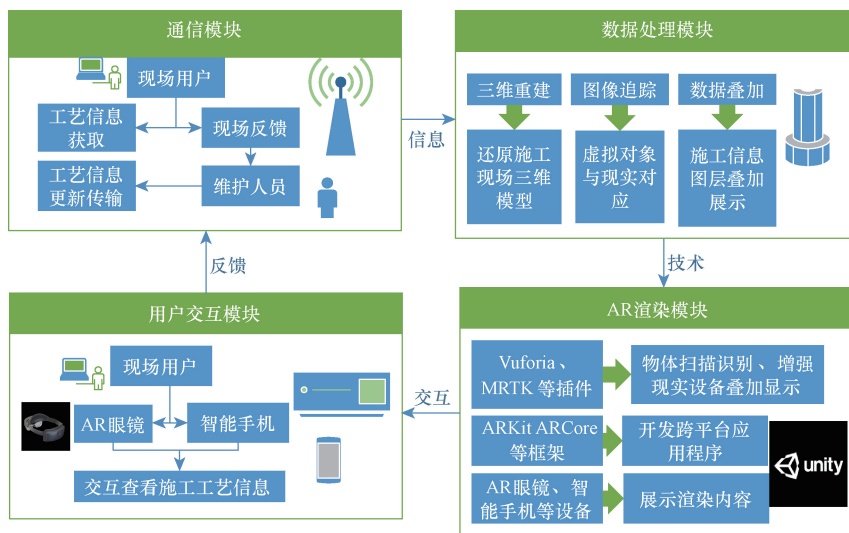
通信模块

现场用户

工艺信息获取

现场反馈

工艺信息更新传输

维护人员

信息

数据处理模块

三维重建

图像追踪

数据叠加

还原施工现场三维模型

虚拟对象与现实对应

施工信息图层叠加展示

技术

AR渲染模块

Vuforia、MRTK 等插件

物体扫描识别、增强现实设备叠加显示

ARKit ARCore 等框架

开发跨平台应用程序

unity

AR眼镜、智能手机等设备

展示渲染内容

交互

反馈

用户交互模块

现场用户

AR眼镜

智能手机

交互查看施工工艺信息